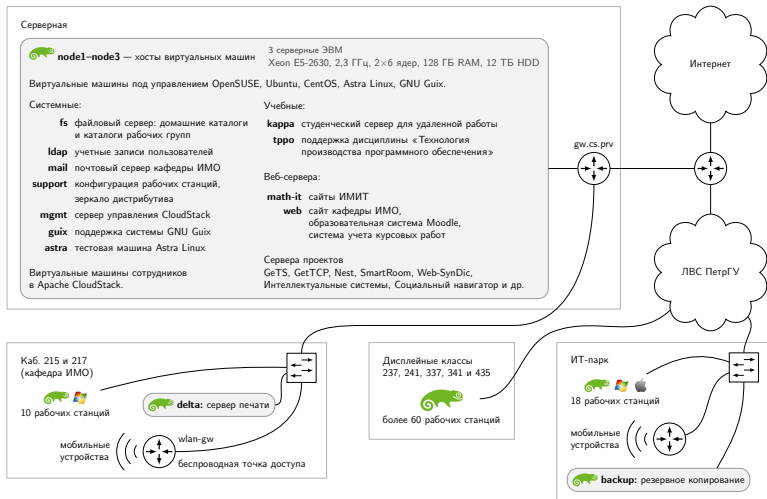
Серверная

**node1–node3** — хосты виртуальных машин

3 серверные ЭВМ
Xeon E5-2630, 2,3 ГГц, 2×6 ядер, 128 ГБ RAM, 12 ТБ HDD

Виртуальные машины под управлением OpenSUSE, Ubuntu, CentOS, Astra Linux, GNU Guix.

Системные:

**fs** файловый сервер: домашние каталоги и каталоги рабочих групп
**ldap** учетные записи пользователей
**mail** почтовый сервер кафедры ИМО
**support** конфигурация рабочих станций, зеркало дистрибутива
**mgmt** сервер управления CloudStack
**guix** поддержка системы GNU Guix
**astra** тестовая машина Astra Linux

Виртуальные машины сотрудников в Apache CloudStack.

Учебные:

**kappa** студенческий сервер для удаленной работы
**tppo** поддержка дисциплины «Технология производства программного обеспечения»

Веб-сервера:

**math-it** сайты ИМИТ
**web** сайт кафедры ИМО, образовательная система Moodle, система учета курсовых работ

Сервера проектов
GeTS, GetTCP, Nest, SmartRoom, Web-SynDic, Интеллектуальные системы, Социальный навигатор и др.

Интернет

gw.cs.prv

ЛВС ПетрГУ

Каб. 215 и 217 (кафедра ИМО)

10 рабочих станций

**delta:** сервер печати

мобильные устройства

wlan-gw

беспроводная точка доступа

Дисплейные классы
237, 241, 337, 341 и 435

более 60 рабочих станций

ИТ-парк

18 рабочих станций

мобильные устройства

**backup:** резервное копирование